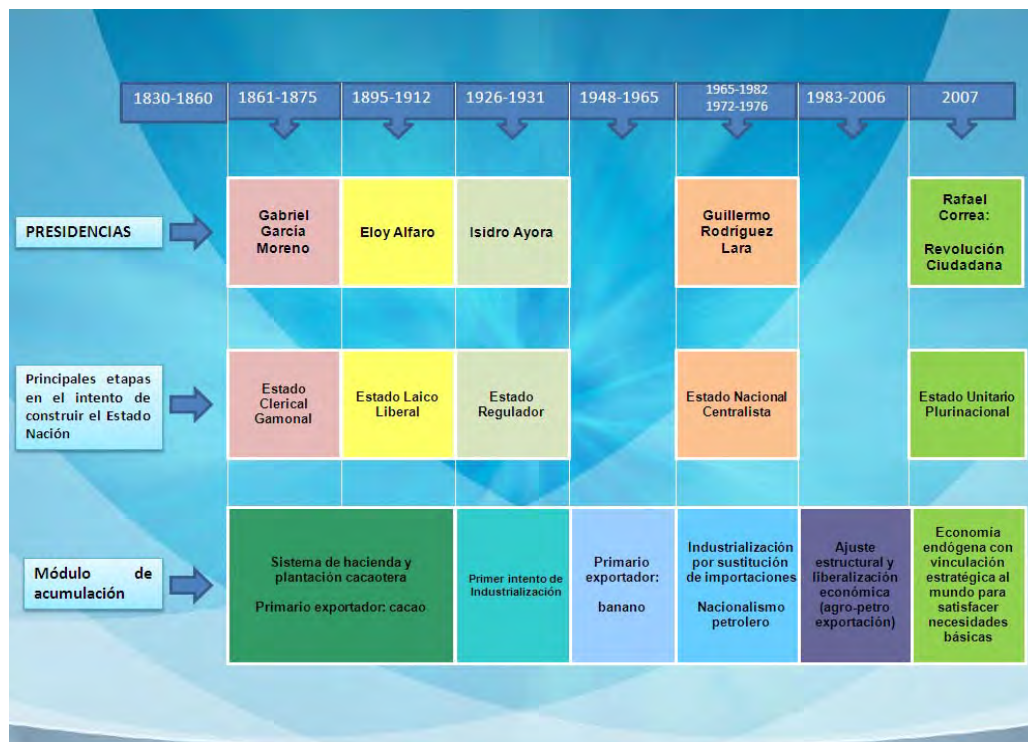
| 1830-1860 | 1861-1875 | 1895-1912 | 1926-1931 | 1948-1965 | 1965-1982 1972-1976 | 1983-2006 | 2007 |
|---|---|---|---|---|---|---|---|
| PRESIDENCIAS | Gabriel García Moreno | Eloy Alfaro | Isidro Ayora | | Guillermo Rodriguez Lara | | Rafael Correa: Revolución Ciudadana |
| Principales etapas en el intento de construir el Estado Nación | Estado Clerical Gamonal | Estado Laico Liberal | Estado Regulador | | Estado Nacional Centralista | | Estado Unitario Plurinacional |
| Módulo de acumulación | Sistema de hacienda y plantación cacaotera Primario exportador: cacao | | Primer intento de Industrialización | Primario exportador: banano | Industrialización por sustitución de importaciones Nacionalismo petrolero | Ajuste estructural y liberalización económica (agro-petro exportación) | Economía endógena con vinculación estratégica al mundo para satisfacer necesidades básicas |